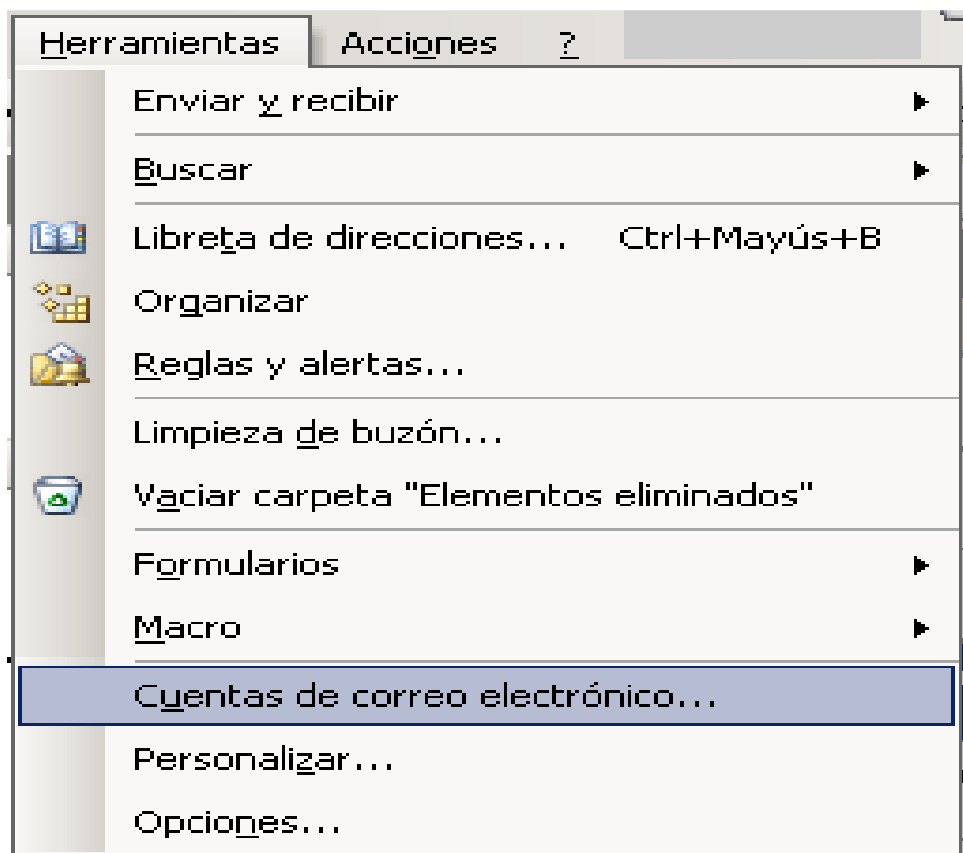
Herramientas Acciones ?

Enviar y recibir

Buscar

Libreta de direcciones... Ctrl+Mayús+B

Organizar

Reglas y alertas...

Limpieza de buzón...

Vaciar carpeta "Elementos eliminados"

Formularios

Macro

Cuentas de correo electrónico...

Personalizar...

Opciones...